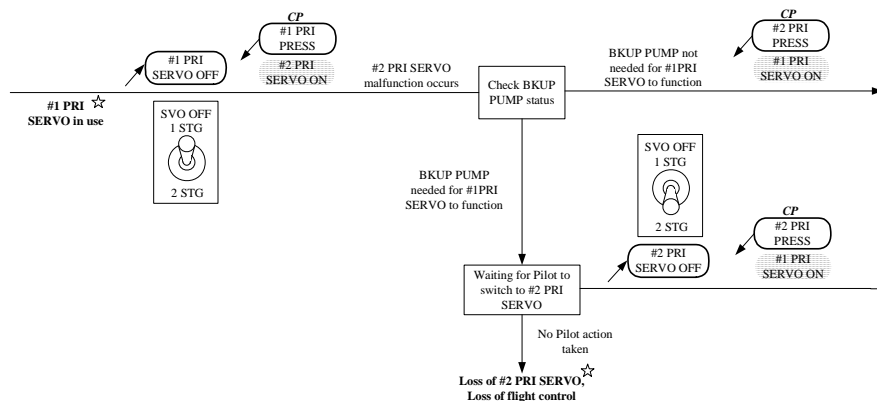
#1 PRI SERVO in use

#1 PRI SERVO OFF

CP
#1 PRI PRESS
#2 PRI SERVO ON

SVO OFF
1 STG
2 STG

#2 PRI SERVO malfunction occurs

Check BKUP PUMP status

BKUP PUMP not needed for #1PRI SERVO to function

CP
#2 PRI PRESS
#1 PRI SERVO ON

BKUP PUMP needed for #1PRI SERVO to function

SVO OFF
1 STG
2 STG

#2 PRI SERVO OFF

CP
#2 PRI PRESS
#1 PRI SERVO ON

Waiting for Pilot to switch to #2 PRI SERVO

No Pilot action taken

Loss of #2 PRI SERVO, Loss of flight control